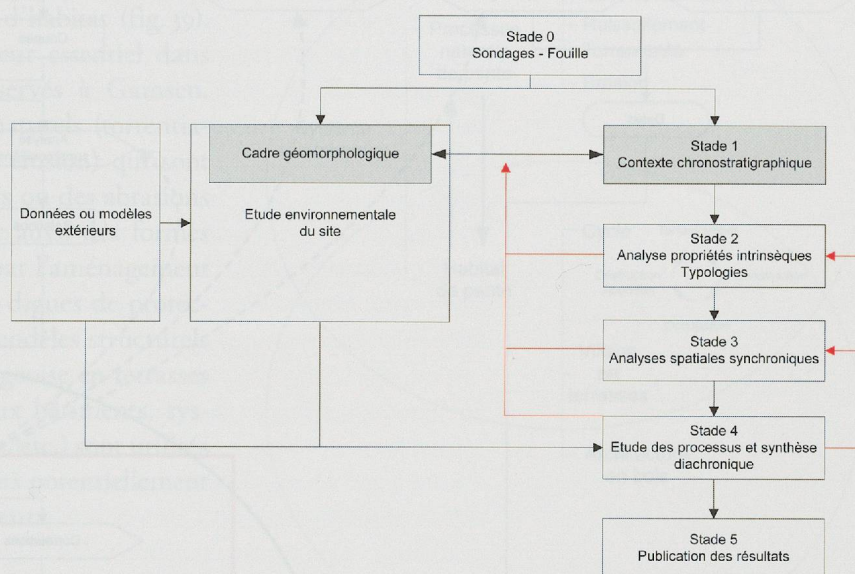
Stade 0
Sondages - Fouille

Cadre géomorphologique

Données ou modèles extérieurs

Etude environnementale du site

Stade 1
Contexte chronostratigraphique

Stade 2
Analyse propriétés intrinsèques
Typologies

Stade 3
Analyses spatiales synchroniques

Stade 4
Etude des processus et synthèse diachronique

Stade 5
Publication des résultats